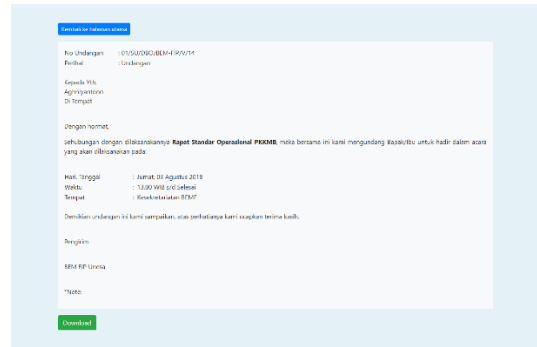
Kembali ke halaman utama

No Undangan : 01/SU/DKO/BEM-FIP/V/14
Perihal : Undangan

Kepada Yth.
Agroagrostono
Di Tempat

Dengan hormat,

sehubungan dengan dilaksanakannya **Rapat Standar Operasional PKKMB**, maka bersama ini kami mengundang Bapak/Ibu untuk hadir dalam acara yang akan dilaksanakan pada:

Hari, Tanggal : Jumat, 08 Agustus 2019
Waktu : 13.00 Wib s/d Selesai
Tempat : Kesekretariatan BEMF

Demikian undangan ini kami sampaikan, atas perhatiannya kami ucapkan terima kasih.

Pengirim

BEM FIP Unesa

*Note:

Download